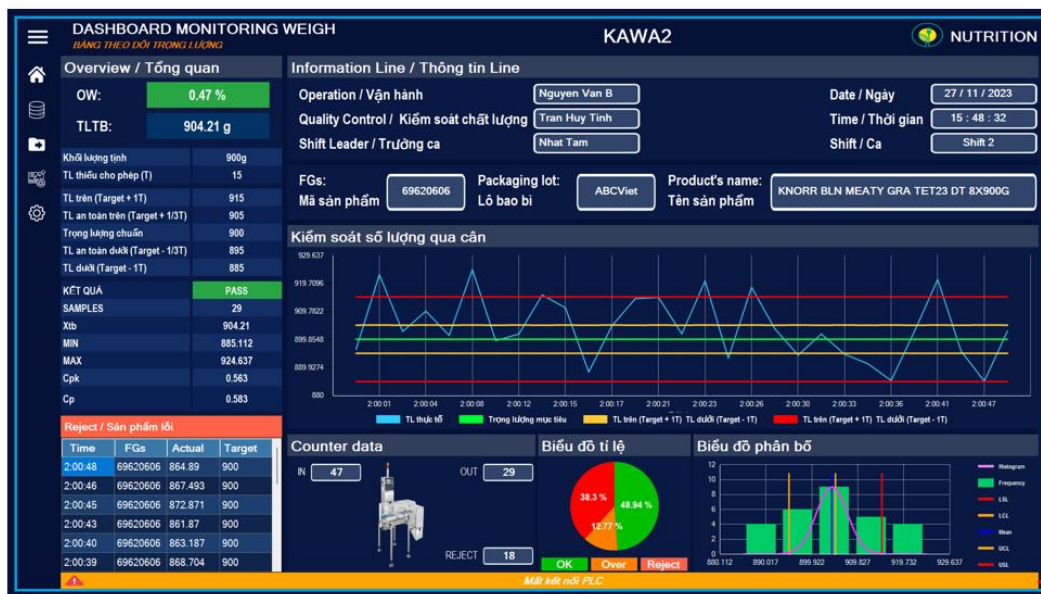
DASHBOARD MONITORING WEIGH
BẢNG THEO DÕI TRỌNG LƯỢNG

KAWA2

NUTRITION

Overview / Tổng quan

OW: 0.47 %

TLTB: 904.21 g

| Khối lượng tịnh | 900g |
|---|---|
| TL thiếu cho phép (T) | 15 |
| TL trên (Target + 1T) | 915 |
| TL an toàn trên (Target + 1/3T) | 905 |
| Trọng lượng chuẩn | 900 |
| TL an toàn dưới (Target - 1/3T) | 895 |
| TL dưới (Target - 1T) | 885 |
| KẾT QUẢ | PASS |
| SAMPLES | 29 |
| Xtb | 904.21 |
| MIN | 885.112 |
| MAX | 924.637 |
| Cpk | 0.563 |
| Cp | 0.583 |

Reject / Sản phẩm lỗi

| Time | FGs | Actual | Target |
|---|---|---|---|
| 2:00:48 | 69620606 | 864.89 | 900 |
| 2:00:46 | 69620606 | 867.493 | 900 |
| 2:00:45 | 69620606 | 872.871 | 900 |
| 2:00:43 | 69620606 | 861.87 | 900 |
| 2:00:40 | 69620606 | 863.187 | 900 |
| 2:00:39 | 69620606 | 868.704 | 900 |

Information Line / Thông tin Line

Operation / Vận hành: Nguyen Van B
Quality Control / Kiểm soát chất lượng: Tran Huy Tinh
Shift Leader / Trưởng ca: Nhat Tam

Date / Ngày: 27 / 11 / 2023
Time / Thời gian: 15 : 48 : 32
Shift / Ca: Shift 2

FGs: Mã sản phẩm: 69620606
Packaging lot: Lô bao bì: ABCViet
Product's name: Tên sản phẩm: KNORR BLN MEATY GRA TET23 DT 8X900G

Kiểm soát số lượng qua cân

929.637
919.7096
909.7822
899.8548
889.9274
880

2:00:01 2:00:04 2:00:08 2:00:12 2:00:15 2:00:17 2:00:21 2:00:23 2:00:26 2:00:30 2:00:33 2:00:36 2:00:41 2:00:47

TL thực tế   Trọng lượng mục tiêu   TL trên (Target + 1T) TL dưới (Target - 1T)   TL trên (Target + 1T) TL dưới (Target - 1T)

Counter data

IN 47
OUT 29
REJECT 18

Biểu đồ tỉ lệ

38.3 %
48.94 %
12.77 %

OK Over Reject

Biểu đồ phân bố

12
10
8
6
4
2
0

880.112 890.017 899.922 909.827 919.732 929.637

Histogram
Frequency
LSL
LCL
Mean
UCL
USL

Mất kết nối PLC